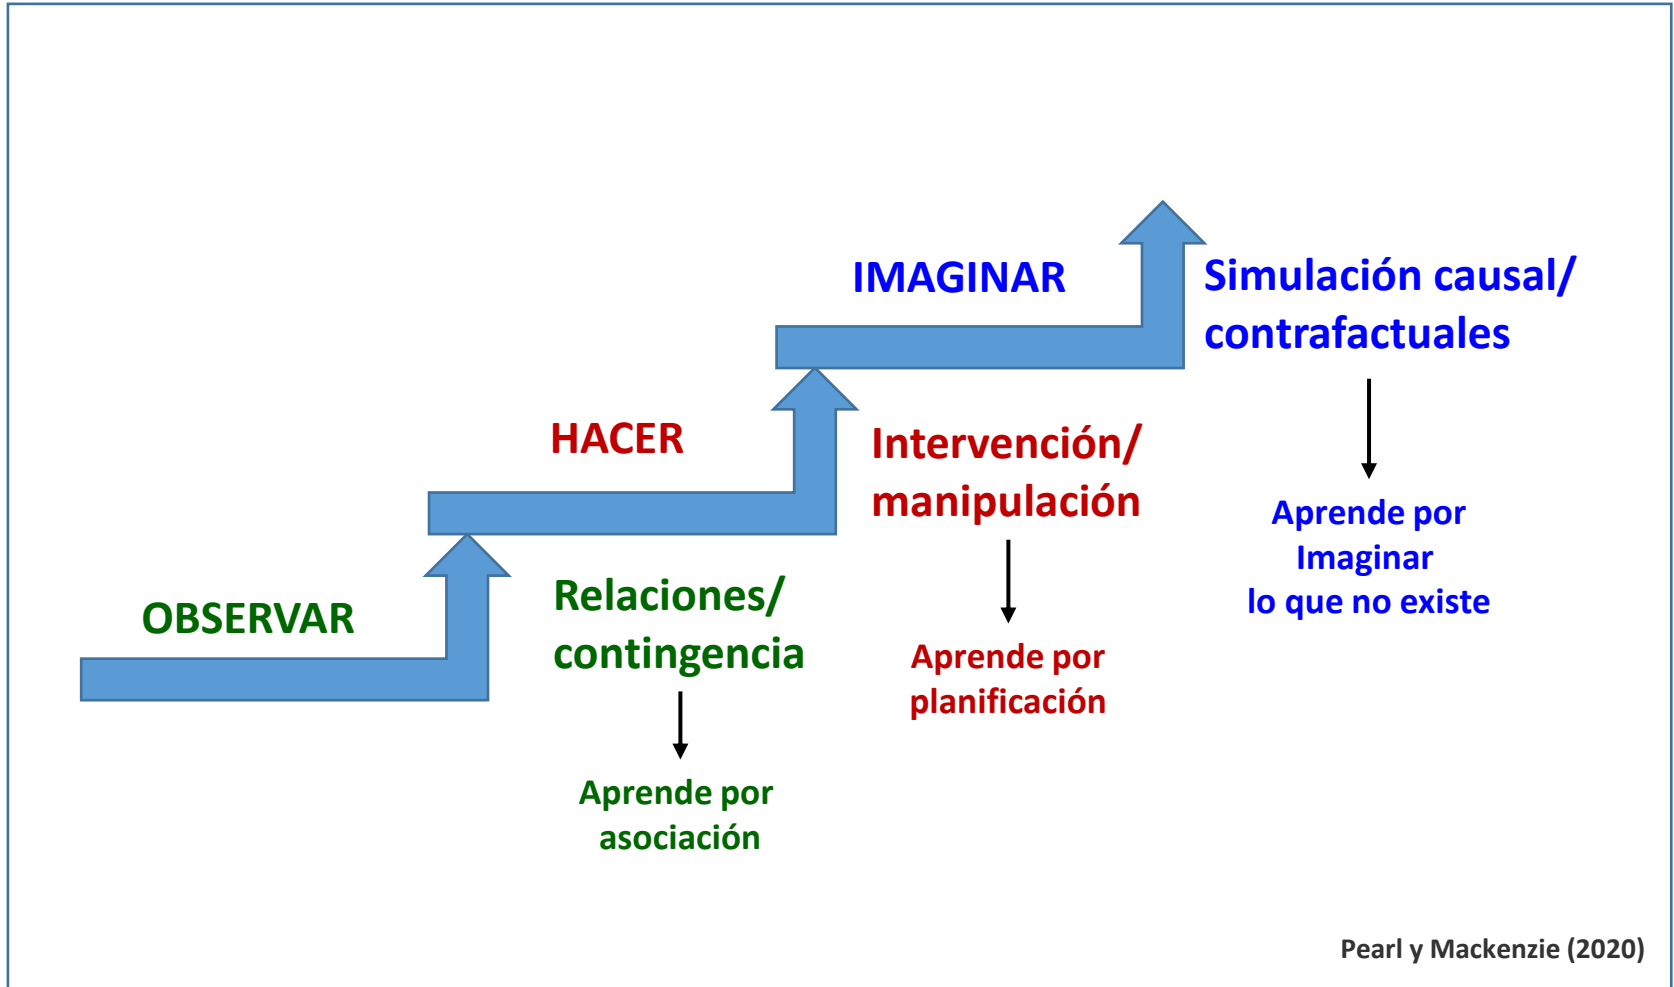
IMAGINAR

Simulación causal/ contrafactuales

HACER

Intervención/ manipulación

Aprende por Imaginar lo que no existe

OBSERVAR

Relaciones/ contingencia

Aprende por planificación

Aprende por asociación

Pearl y Mackenzie (2020)